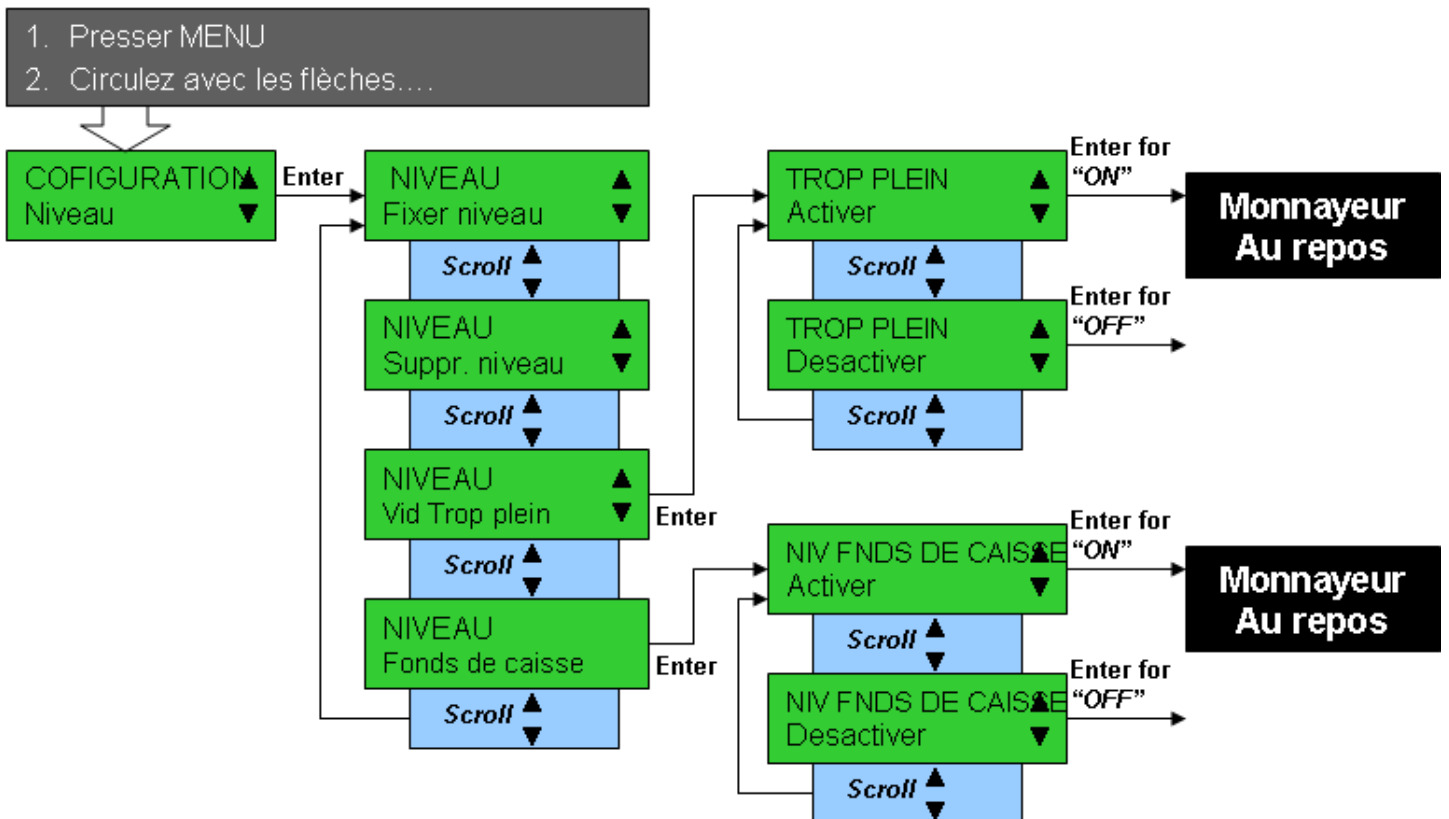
1. Presser MENU
2. Circulez avec les flèches….

COFIGURATION ▲
Niveau ▼

Enter

NIVEAU ▲
Fixer niveau ▼

Scroll ▲▼

NIVEAU ▲
Suppr. niveau ▼

Scroll ▲▼

NIVEAU ▲
Vid Trop plein ▼

Enter

Scroll ▲▼

NIVEAU
Fonds de caisse

Enter

Scroll ▲▼

TROP PLEIN ▲
Activer ▼

Enter for "ON"

Monnayeur Au repos

Scroll ▲▼

TROP PLEIN ▲
Desactiver ▼

Enter for "OFF"

Scroll ▲▼

NIV FNDS DE CAISSE ▲
Activer ▼

Enter for "ON"

Monnayeur Au repos

Scroll ▲▼

NIV FNDS DE CAISSE ▲
Desactiver ▼

Enter for "OFF"

Scroll ▲▼